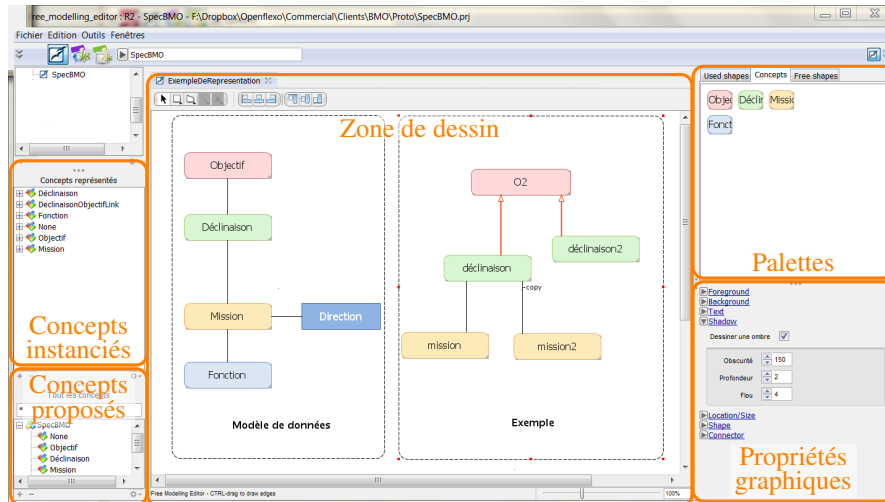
ree_modelling_editor : R2 - SpecBMO - F:\Dropbox\Openflexo\Commercial\Clients\BMO\Proto\SpecBMO.prj

Fichier Edition Outils Fenêtres

SpecBMO

SpecBMO

Concepts représentés
Déclinaison
DeclinaisonObjectifLink
Fonction
None
Objectif
Mission

Concepts instanciés

Concepts proposés

Tous les concepts

SpecBMO
None
Objectif
Déclinaison
Mission

ExempleDeRepresentation

Zone de dessin

Objectif

Déclinaison

Mission

Direction

Fonction

Modèle de données

O2

déclinaison2

déclinaison

copy

mission

mission2

Exemple

Free Modelling Editor - CTRL-drag to draw edges

100%

Used shapes | Concepts | Free shapes

Objec | Déclin | Missio

Fonct

Palettes

Foreground
Background
Text
Shadow

Dessiner une ombre

Obscurité 150

Profondeur 2

Flou 4

Location/Size
Shape
Connector

Propriétés graphiques